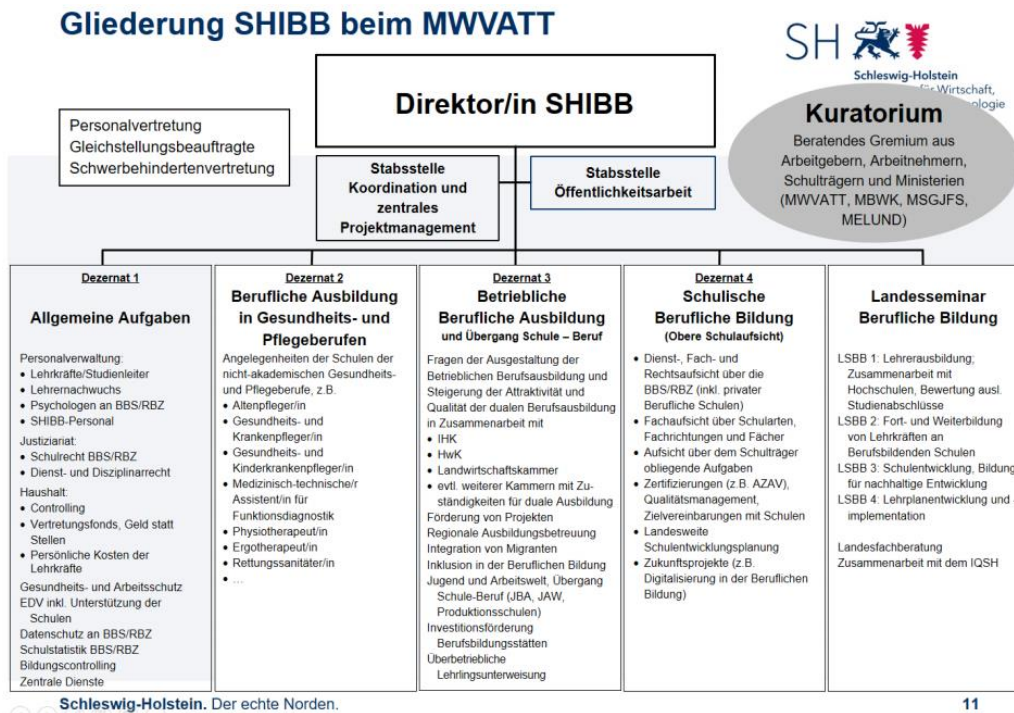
Gliederung SHIBB beim MWVATT

SH

Schleswig-Holstein
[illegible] für Wirtschaft, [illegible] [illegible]ologie

Direktor/in SHIBB

Personalvertretung
Gleichstellungsbeauftragte
Schwerbehindertenvertretung

Stabsstelle Koordination und zentrales Projektmanagement

Stabsstelle Öffentlichkeitsarbeit

Kuratorium
Beratendes Gremium aus Arbeitgebern, Arbeitnehmern, Schulträgern und Ministerien (MWVATT, MBWK, MSGJFS, MELUND)

Dezernat 1
Allgemeine Aufgaben

Personalverwaltung:
• Lehrkräfte/Studienleiter
• Lehrernachwuchs
• Psychologen an BBS/RBZ
• SHIBB-Personal
Justiziariat:
• Schulrecht BBS/RBZ
• Dienst- und Disziplinarrecht
Haushalt:
• Controlling
• Vertretungsfonds, Geld statt Stellen
• Persönliche Kosten der Lehrkräfte
Gesundheits- und Arbeitsschutz
EDV inkl. Unterstützung der Schulen
Datenschutz an BBS/RBZ
Schulstatistik BBS/RBZ
Bildungscontrolling
Zentrale Dienste

Dezernat 2
Berufliche Ausbildung in Gesundheits- und Pflegeberufen

Angelegenheiten der Schulen der nicht-akademischen Gesundheits- und Pflegeberufe, z.B.
• Altenpfleger/in
• Gesundheits- und Krankenpfleger/in
• Gesundheits- und Kinderkrankenpfleger/in
• Medizinisch-technische/r Assistent/in für Funktionsdiagnostik
• Physiotherapeut/in
• Ergotherapeut/in
• Rettungssanitäter/in
• ...

Dezernat 3
Betriebliche Berufliche Ausbildung
und Übergang Schule – Beruf

Fragen der Ausgestaltung der Betrieblichen Berufsausbildung und Steigerung der Attraktivität und Qualität der dualen Berufsausbildung in Zusammenarbeit mit
• IHK
• HwK
• Landwirtschaftskammer
• evtl. weiterer Kammern mit Zuständigkeiten für duale Ausbildung
Förderung von Projekten
Regionale Ausbildungsbetreuung
Integration von Migranten
Inklusion in der Beruflichen Bildung
Jugend und Arbeitswelt, Übergang Schule-Beruf (JBA, JAW, Produktionsschulen)
Investitionsförderung Berufsbildungsstätten
Überbetriebliche Lehrlingsunterweisung

Dezernat 4
Schulische Berufliche Bildung
(Obere Schulaufsicht)

• Dienst-, Fach- und Rechtsaufsicht über die BBS/RBZ (inkl. privater Berufliche Schulen)
• Fachaufsicht über Schularten, Fachrichtungen und Fächer
• Aufsicht über dem Schulträger obliegende Aufgaben
• Zertifizierungen (z.B. AZAV), Qualitätsmanagement, Zielvereinbarungen mit Schulen
• Landesweite Schulentwicklungsplanung
• Zukunftsprojekte (z.B. Digitalisierung in der Beruflichen Bildung)

Landesseminar Berufliche Bildung

LSBB 1: Lehrerausbildung; Zusammenarbeit mit Hochschulen, Bewertung ausl. Studienabschlüsse
LSBB 2: Fort- und Weiterbildung von Lehrkräften an Berufsbildenden Schulen
LSBB 3: Schulentwicklung, Bildung für nachhaltige Entwicklung
LSBB 4: Lehrplanentwicklung und -implementation

Landesfachberatung
Zusammenarbeit mit dem IQSH

Schleswig-Holstein. Der echte Norden.
11